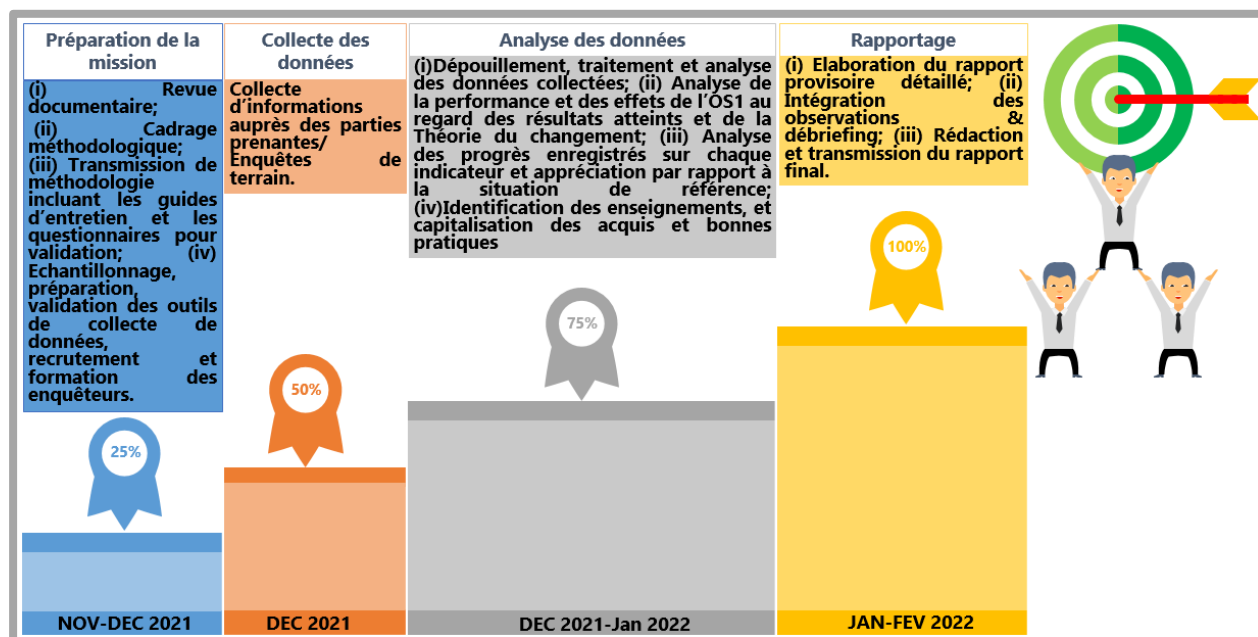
Préparation de la mission

(i) Revue documentaire;
(ii) Cadrage méthodologique;
(iii) Transmission de méthodologie incluant les guides d'entretien et les questionnaires pour validation; (iv) Echantillonnage, préparation, validation des outils de collecte de données, recrutement et formation des enquêteurs.

25%

NOV-DEC 2021

Collecte des données

Collecte d'informations auprès des parties prenantes/ Enquêtes de terrain.

50%

DEC 2021

Analyse des données

(i)Dépouillement, traitement et analyse des données collectées; (ii) Analyse de la performance et des effets de l'OS1 au regard des résultats atteints et de la Théorie du changement; (iii) Analyse des progrès enregistrés sur chaque indicateur et appréciation par rapport à la situation de référence; (iv)Identification des enseignements, et capitalisation des acquis et bonnes pratiques

75%

DEC 2021-Jan 2022

Rapportage

(i) Elaboration du rapport provisoire détaillé; (ii) Intégration des observations & débriefing; (iii) Rédaction et transmission du rapport final.

100%

JAN-FEV 2022